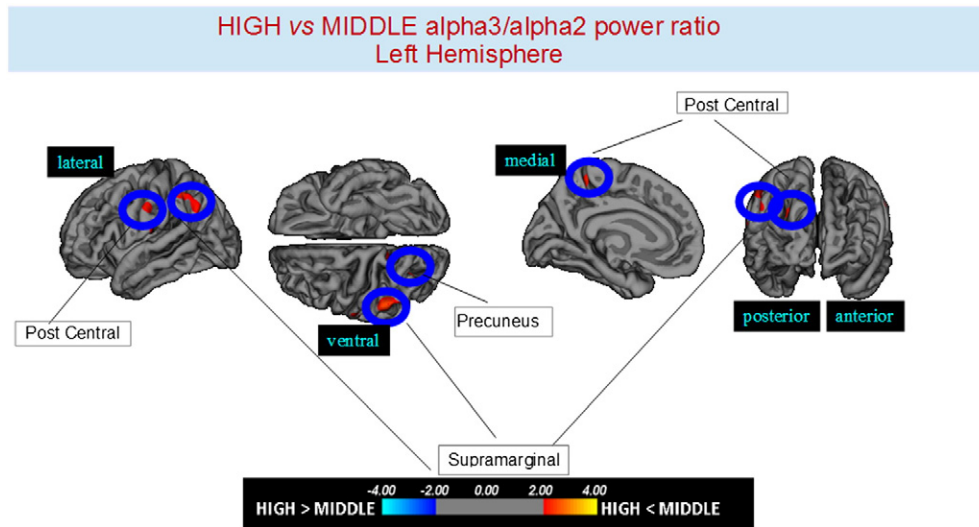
HIGH *vs* MIDDLE alpha3/alpha2 power ratio
Left Hemisphere

Post Central

lateral

medial

Post Central

ventral

Precuneus

posterior

anterior

Supramarginal

-4.00 -2.00 0.00 2.00 4.00

HIGH > MIDDLE

HIGH < MIDDLE